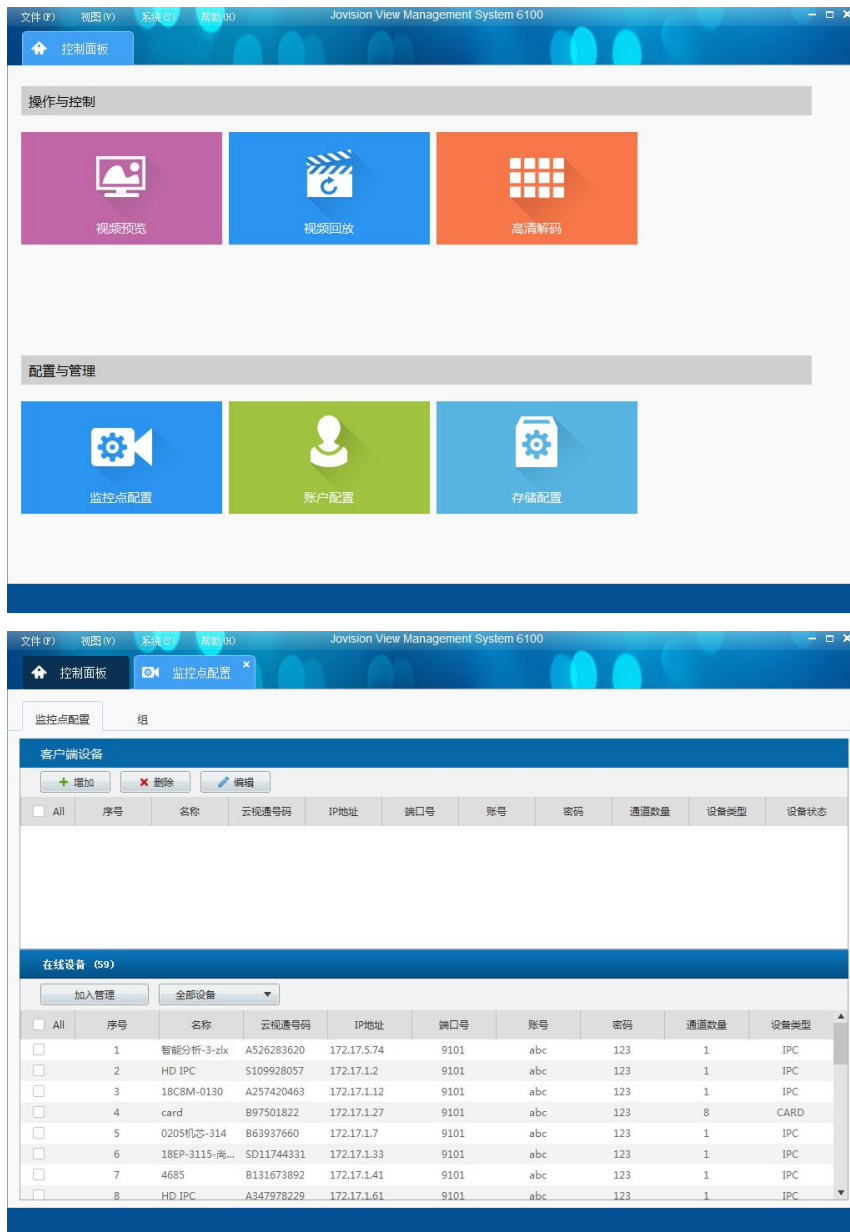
文件(F) 视图(V) 系统(S) 帮助(H) Jovision View Management System 6100

控制面板

操作与控制

视频预览

视频回放

高清解码

配置与管理

监控点配置

账户配置

存储配置

文件(F) 视图(V) 系统(S) 帮助(H) Jovision View Management System 6100

控制面板 监控点配置

监控点配置 组

客户端设备

增加 删除 编辑

| All | 序号 | 名称 | 云视通号码 | IP地址 | 端口号 | 账号 | 密码 | 通道数量 | 设备类型 | 设备状态 |
|---|---|---|---|---|---|---|---|---|---|---|

在线设备 (59)

加入管理 全部设备

| All | 序号 | 名称 | 云视通号码 | IP地址 | 端口号 | 账号 | 密码 | 通道数量 | 设备类型 |
|---|---|---|---|---|---|---|---|---|---|
| | 1 | 智能分析-3-zlx | A526283620 | 172.17.5.74 | 9101 | abc | 123 | 1 | IPC |
| | 2 | HD IPC | S109928057 | 172.17.1.2 | 9101 | abc | 123 | 1 | IPC |
| | 3 | 18C8M-0130 | A257420463 | 172.17.1.12 | 9101 | abc | 123 | 1 | IPC |
| | 4 | card | B97501822 | 172.17.1.27 | 9101 | abc | 123 | 8 | CARD |
| | 5 | 0205机芯-314 | B63937660 | 172.17.1.7 | 9101 | abc | 123 | 1 | IPC |
| | 6 | 18EP-3115-尚... | SD11744331 | 172.17.1.33 | 9101 | abc | 123 | 1 | IPC |
| | 7 | 4685 | B131673892 | 172.17.1.41 | 9101 | abc | 123 | 1 | IPC |
| | 8 | HD IPC | A347978229 | 172.17.1.61 | 9101 | abc | 123 | 1 | IPC |